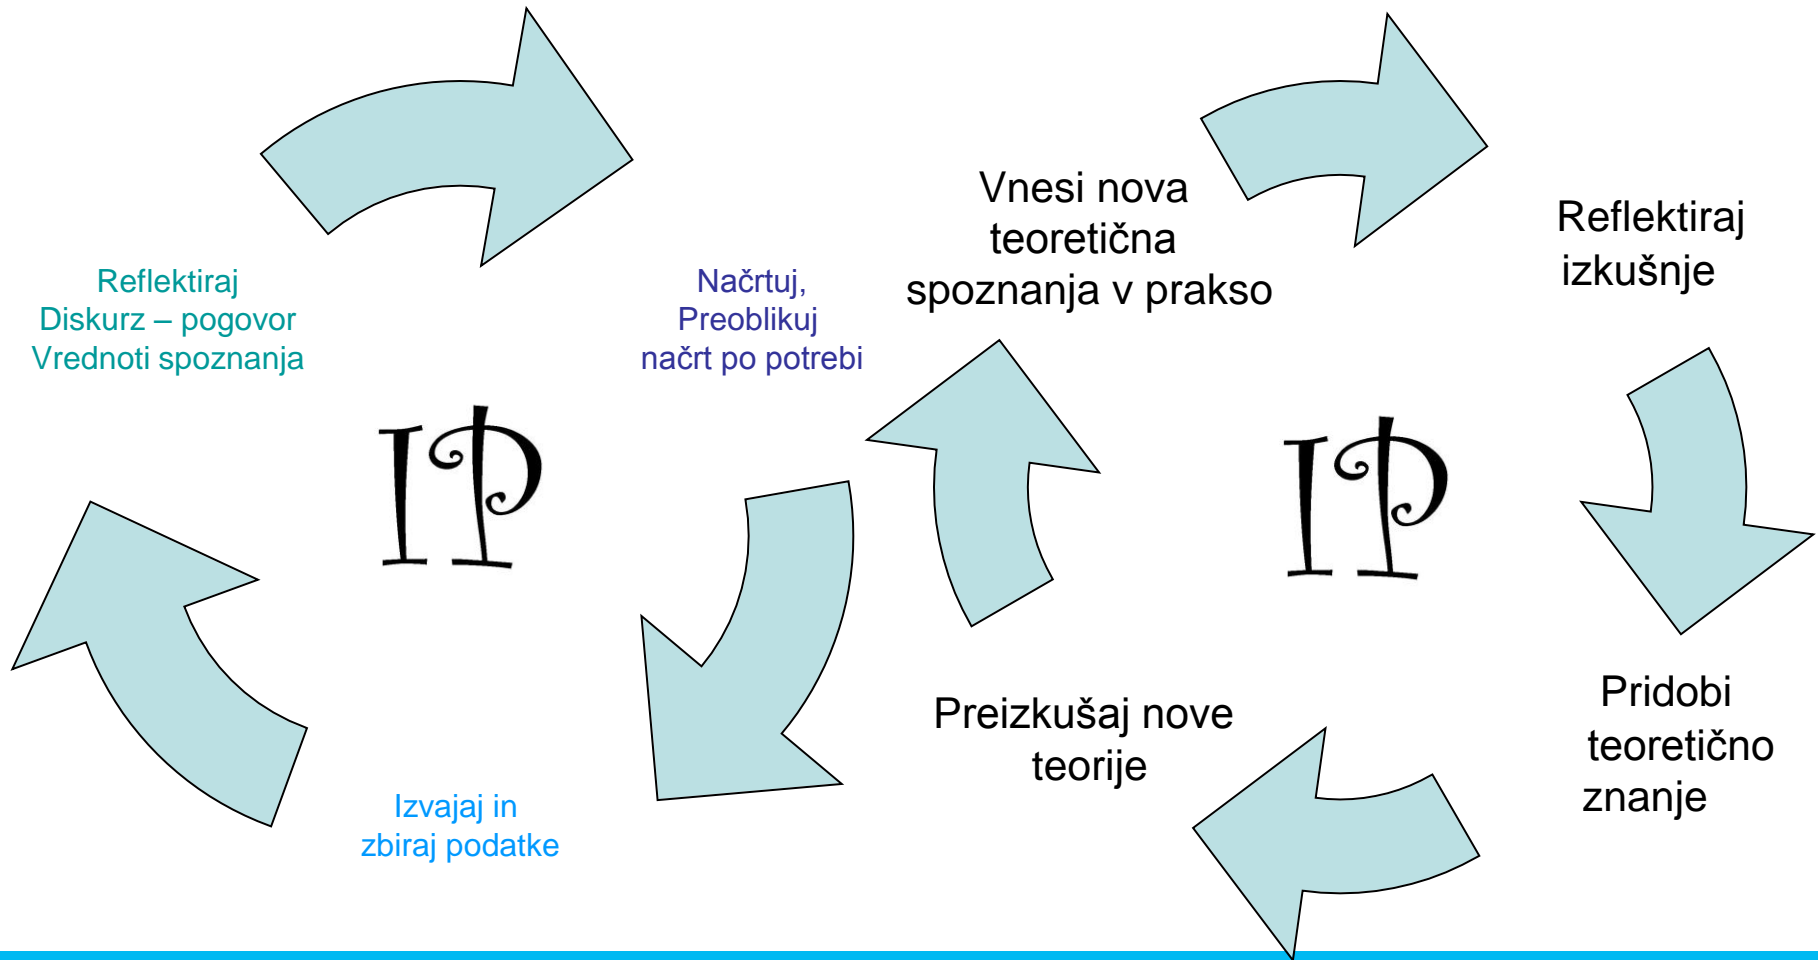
Reflektiraj
Diskurz – pogovor
Vrednoti spoznanja

Načrtuj,
Preoblikuj
načrt po potrebi

IP

Izvajaj in
zbiraj podatke

Vnesi nova
teoretična
spoznanja v prakso

Reflektiraj
izkušnje

IP

Pridobi
teoretično
znanje

Preizkušaj nove
teorije